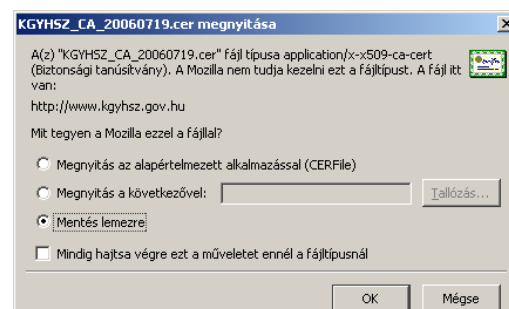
KGYHSZ_CA_20060719.cer megnyitása

A(z) "KGYHSZ_CA_20060719.cer" fájl típusa application/x-x509-ca-cert (Biztonsági tanúsítvány). A Mozilla nem tudja kezelni ezt a fájltípust. A fájl itt van:

http://www.kgyhsz.gov.hu

Mit tegyen a Mozilla ezzel a fájllal?

Megnyitás az alapértelmezett alkalmazással (CERFile)

Megnyitás a következővel:

Tallózás...

Mentés lemezre

Mindig hajtsa végre ezt a műveletet ennél a fájltípusnál

OK

Mégse